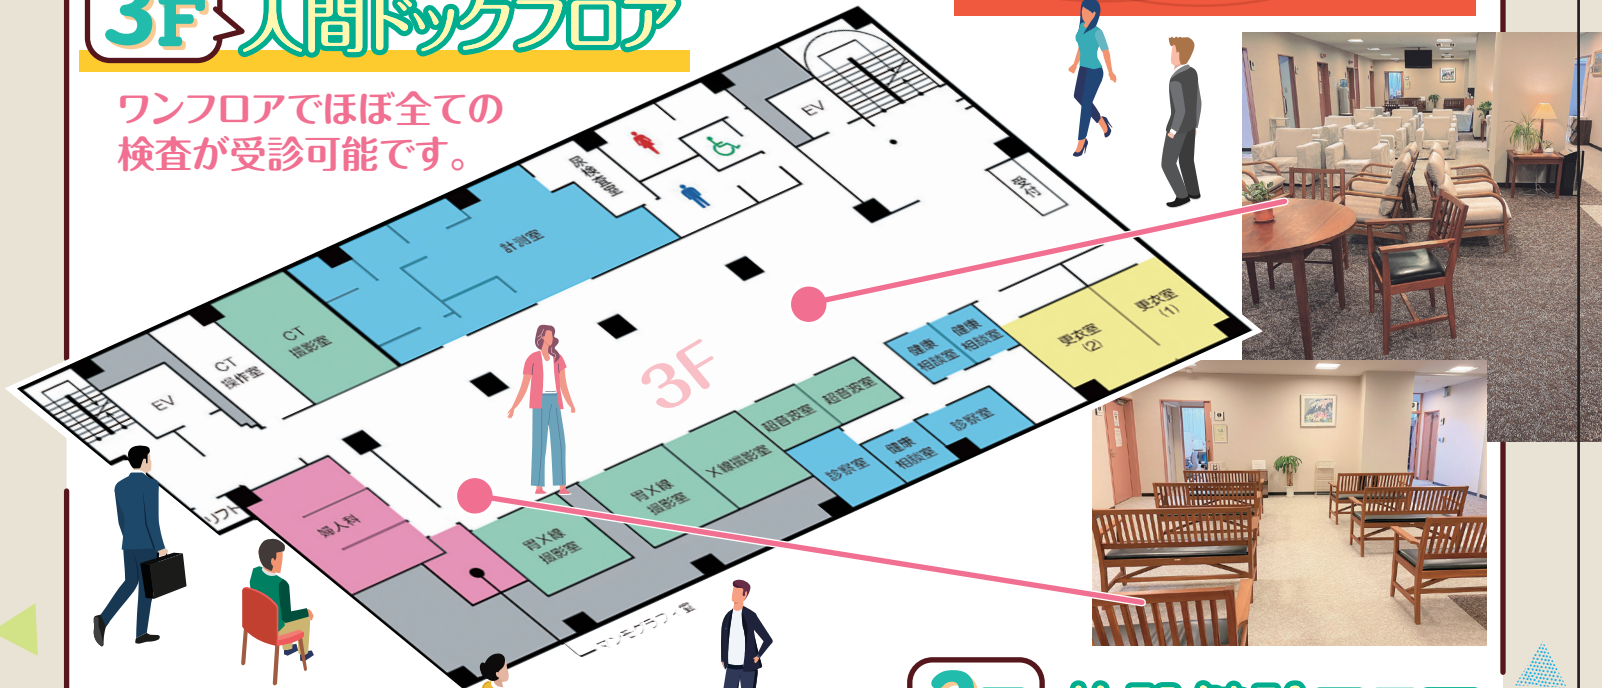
3F 人間ドックフロア

ワンフロアでほぼ全ての
検査が受診可能です。

EV
EV
CT 操作室
CT 撮影室
計測室
採尿検査室
給湯
3F
健康相談室
健康相談室
更衣室(2)
更衣室(1)
超音波室
超音波室
X線撮影室
胃X線撮影室
胃X線撮影室
診察室
健康相談室
診察室
婦人科
リフト
マンモグラフィ室